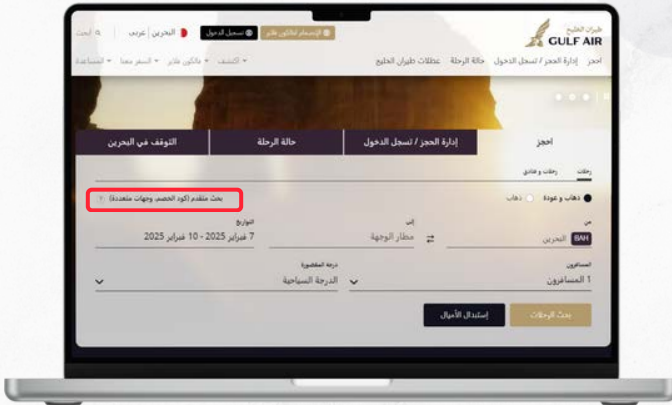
طيران الخليج
GULF AIR

الإنضمام لفالكون فلاير
تسجيل الدخول
البحرين | عربي
بحث

احجز
إدارة الحجز / تسجيل الدخول
حالة الرحلة
عطلات طيران الخليج

اكتشف
فالكون فلاير
السفر معنا
المساعدة

احجز
إدارة الحجز / تسجيل الدخول
حالة الرحلة
التوقف في البحرين

رحلات
رحلات و فنادق

ذهاب و عودة
ذهاب

بحث متقدم (كود الخصم، وجهات متعددة)

من
BAH البحرين
إلى
مطار الوجهة
التواريخ
7 فبراير 2025 - 10 فبراير 2025

المسافرون
1 المسافرون
درجة المقصورة
الدرجة السياحية

بحث الرحلات
إستبدال الأميال